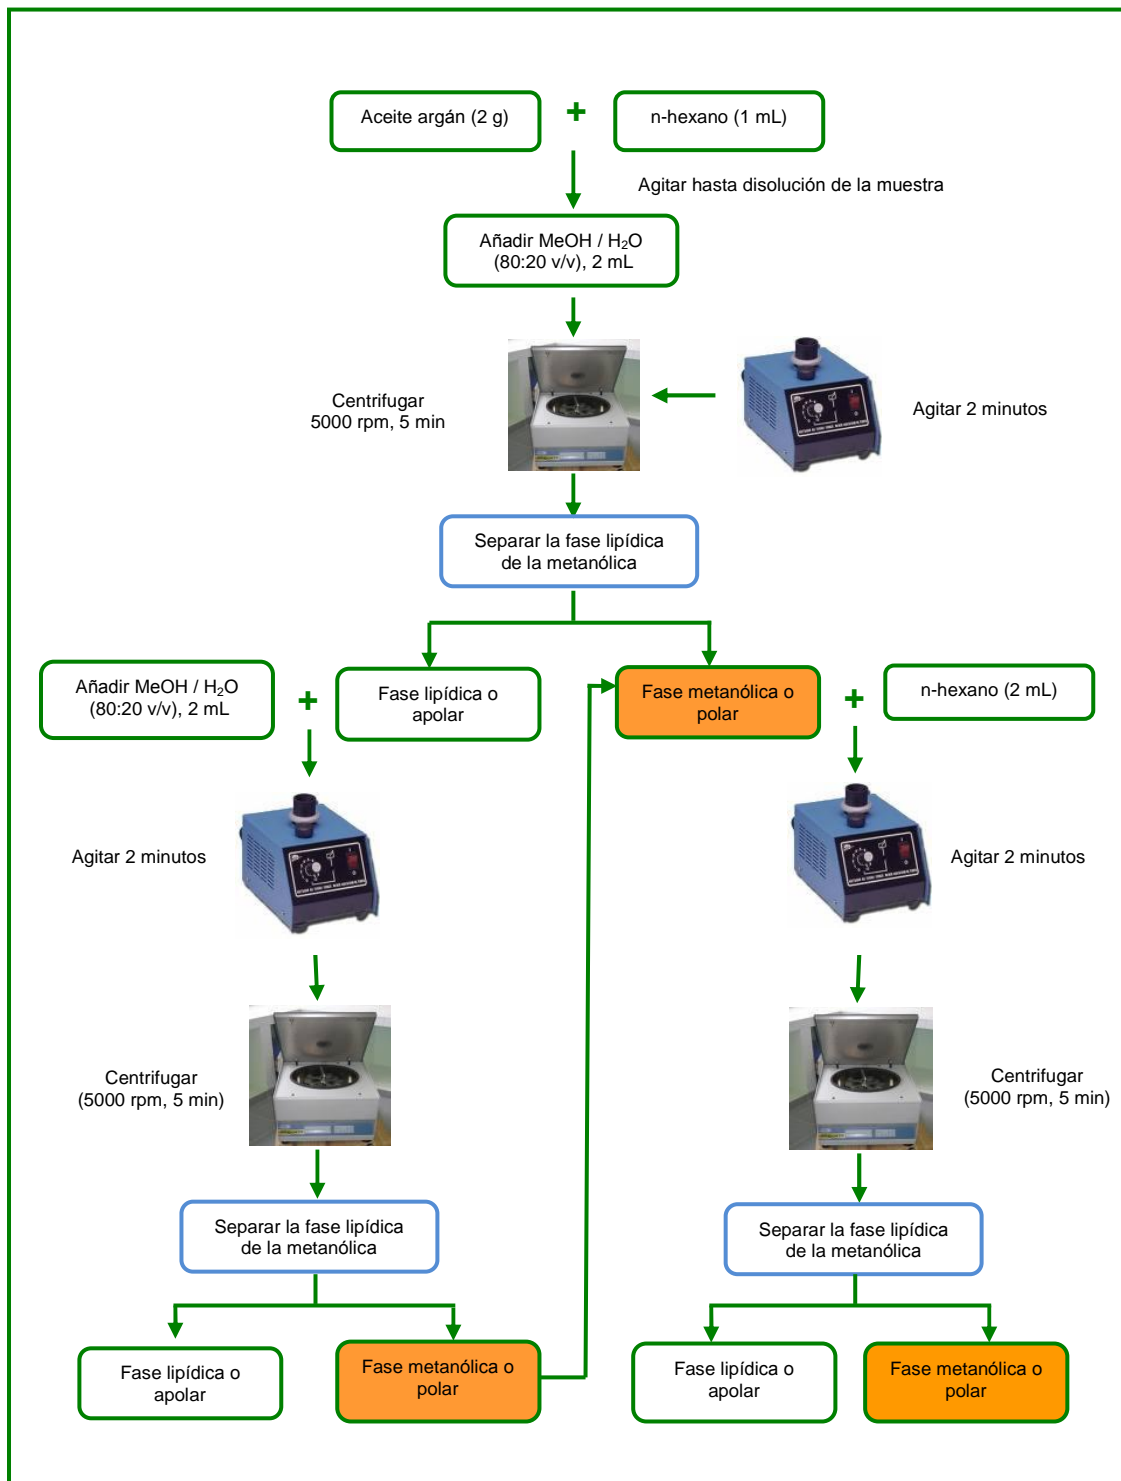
Aceite argán (2 g)

+

n-hexano (1 mL)

Agitar hasta disolución de la muestra

Añadir MeOH / $H_2O$ (80:20 v/v), 2 mL

Centrifugar 5000 rpm, 5 min

Agitar 2 minutos

Separar la fase lipídica de la metanólica

Añadir MeOH / $H_2O$ (80:20 v/v), 2 mL

+

Fase lipídica o apolar

Fase metanólica o polar

+

n-hexano (2 mL)

Agitar 2 minutos

Agitar 2 minutos

Centrifugar (5000 rpm, 5 min)

Centrifugar (5000 rpm, 5 min)

Separar la fase lipídica de la metanólica

Separar la fase lipídica de la metanólica

Fase lipídica o apolar

Fase metanólica o polar

Fase lipídica o apolar

Fase metanólica o polar